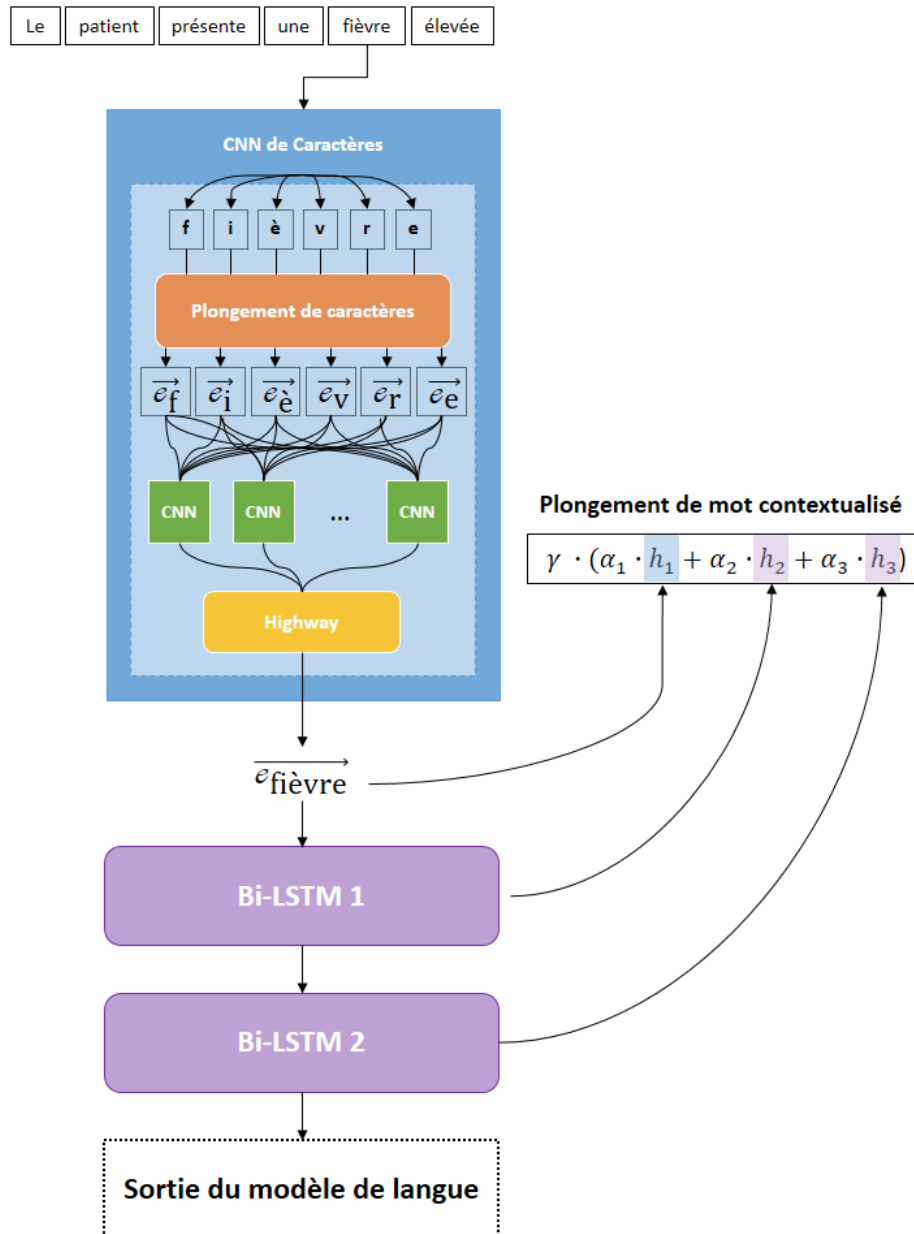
Le patient présente une fièvre élevée

CNN de Caractères

f i è v r e

Plongement de caractères

$\overrightarrow{e_{\text{f}}}$ $\overrightarrow{e_{\text{i}}}$ $\overrightarrow{e_{\text{è}}}$ $\overrightarrow{e_{\text{v}}}$ $\overrightarrow{e_{\text{r}}}$ $\overrightarrow{e_{\text{e}}}$

CNN CNN ... CNN

Highway

Plongement de mot contextualisé

$\gamma \cdot (\alpha_1 \cdot h_1 + \alpha_2 \cdot h_2 + \alpha_3 \cdot h_3)$

$\overrightarrow{e_{\text{fièvre}}}$

Bi-LSTM 1

Bi-LSTM 2

Sortie du modèle de langue